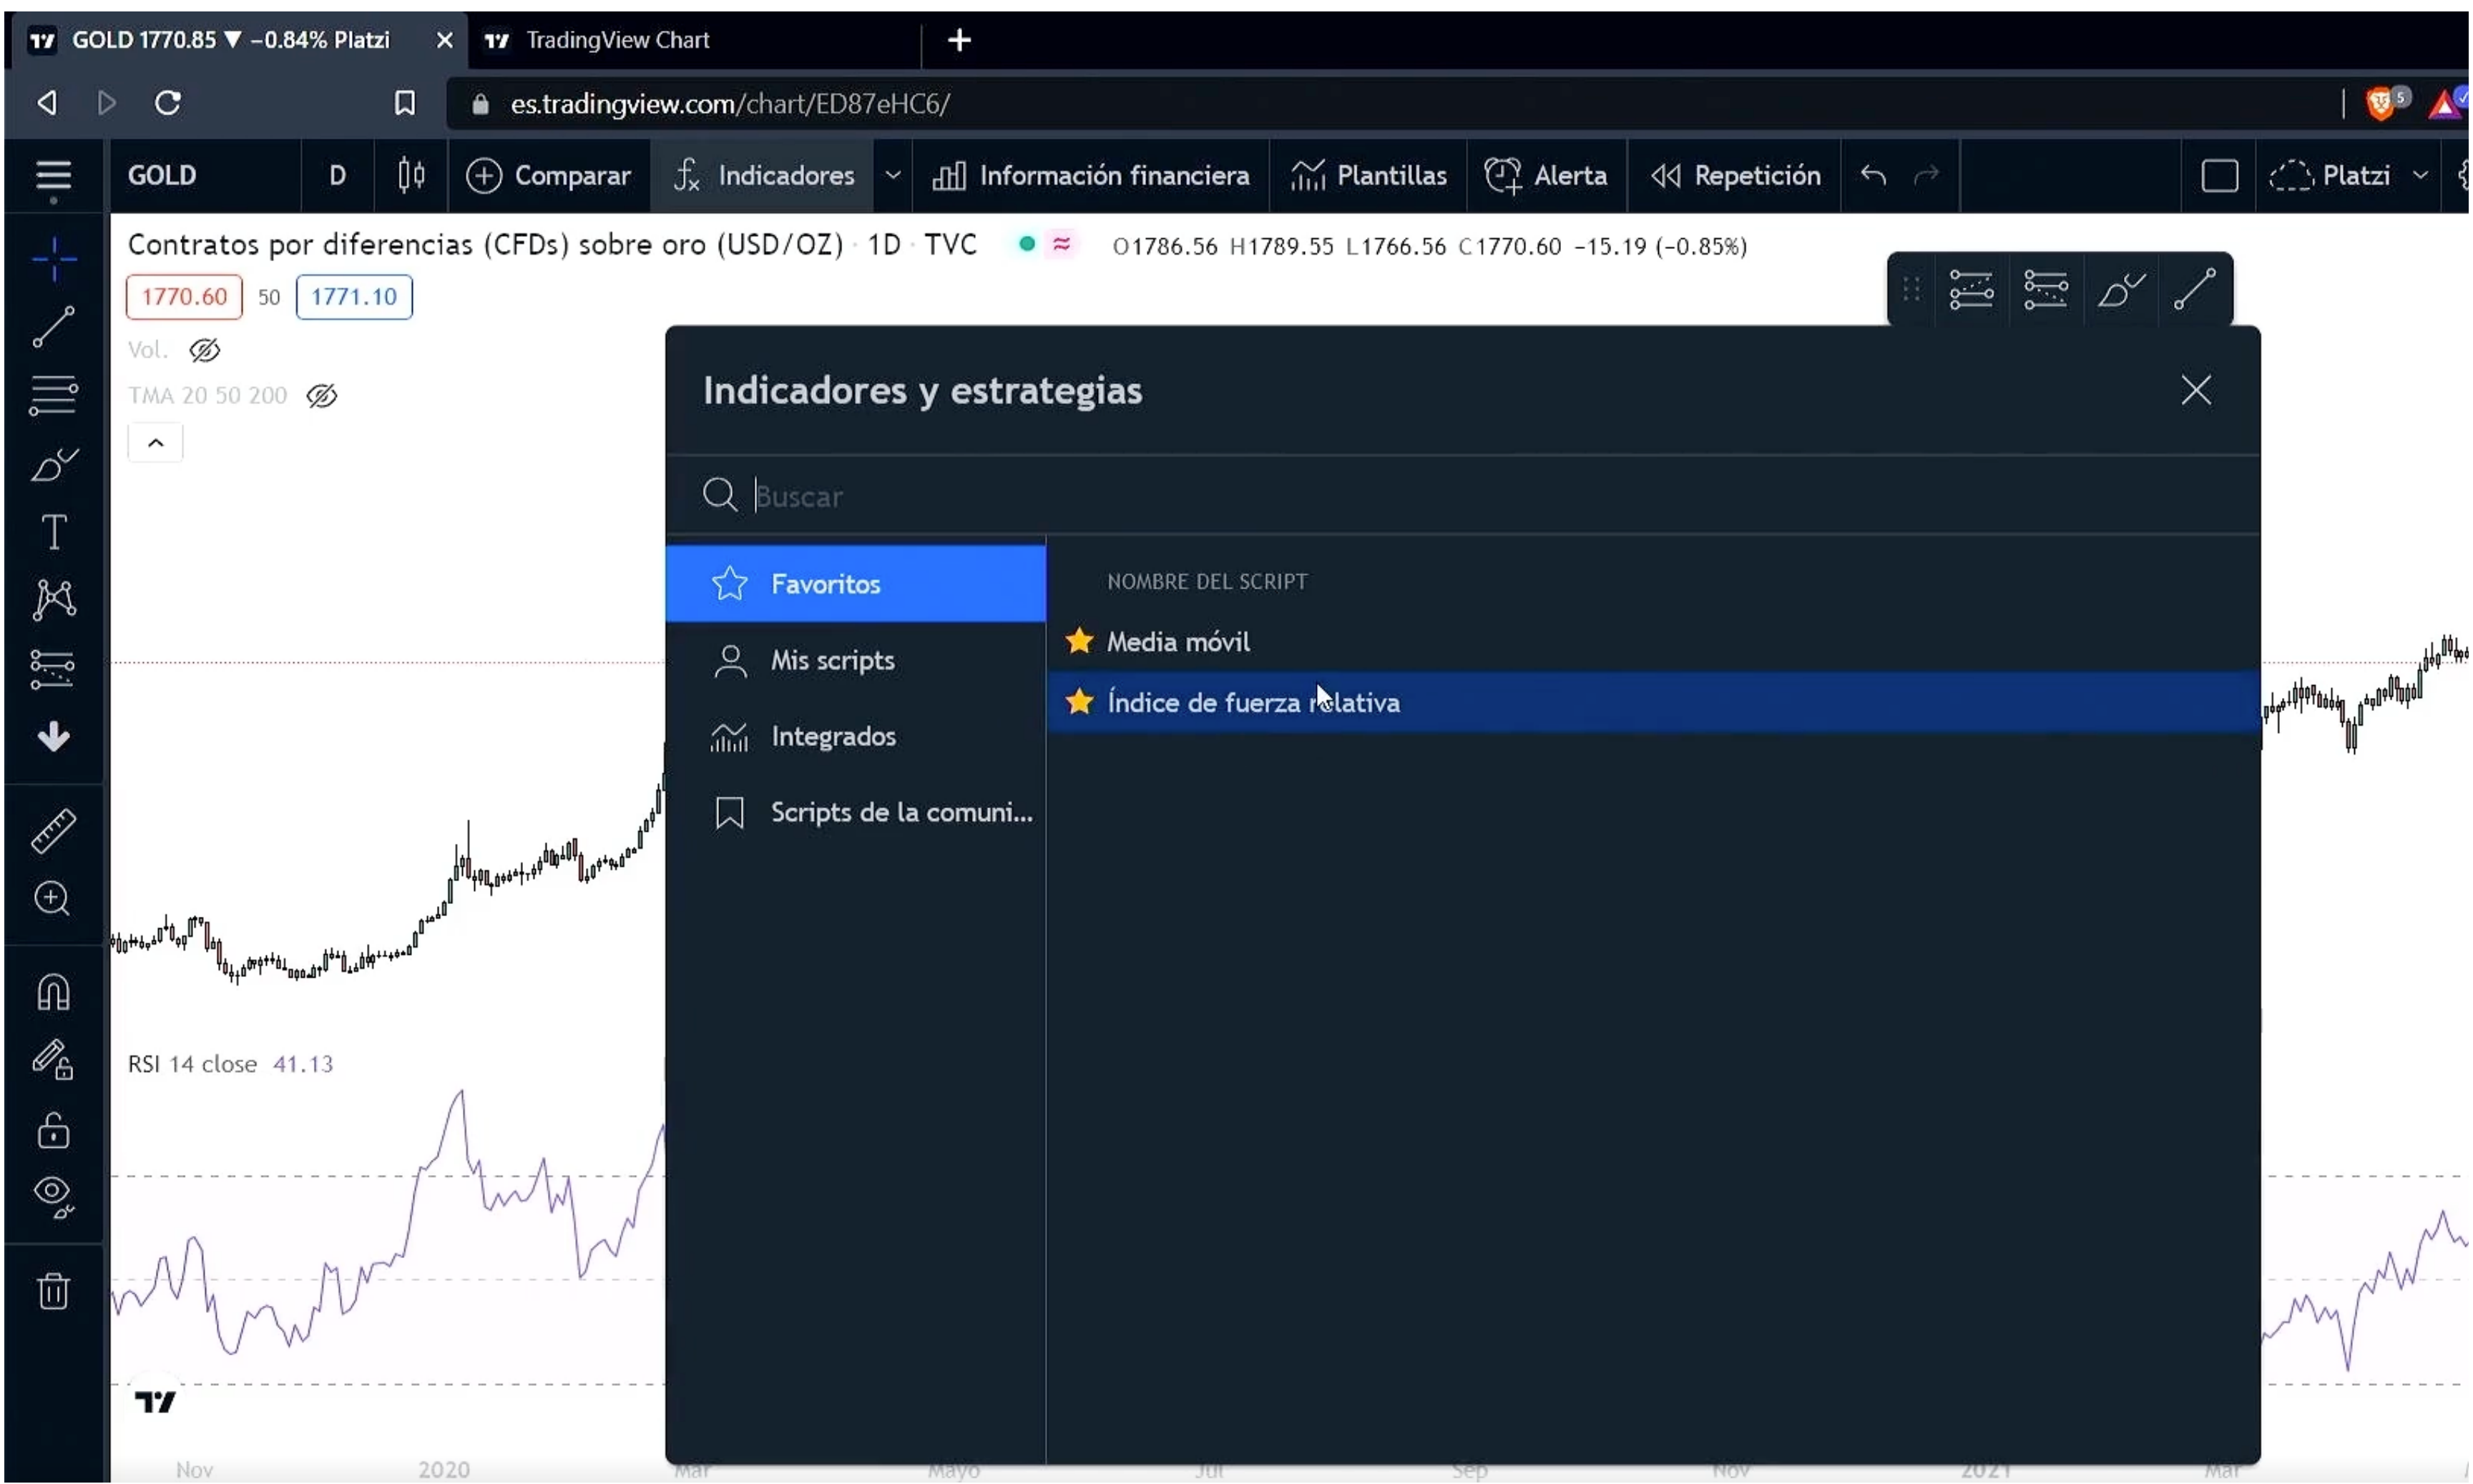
GOLD 1770.85 ▼ −0.84% Platzi
TradingView Chart
es.tradingview.com/chart/ED87eHC6/

GOLD D Comparar Indicadores Información financiera Plantillas Alerta Repetición Platzi

Contratos por diferencias (CFDs) sobre oro (USD/OZ) · 1D · TVC O1786.56 H1789.55 L1766.56 C1770.60 −15.19 (−0.85%)
1770.60 50 1771.10
Vol.
TMA 20 50 200

Indicadores y estrategias

Buscar

Favoritos
Mis scripts
Integrados
Scripts de la comuni...

NOMBRE DEL SCRIPT
Media móvil
Índice de fuerza relativa

RSI 14 close 41.13

Nov 2020 Mar Mayo Jul Sep Nov 2021 Mar